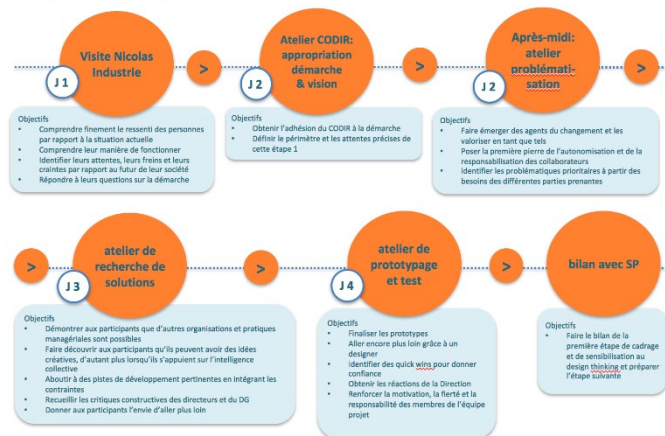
Visite Nicolas Industrie

J 1

>

Atelier CODIR: appropriation démarche & vision

J 2

>

Après-midi: atelier problématisation

J 2

Objectifs
- Comprendre finement le ressenti des personnes par rapport à la situation actuelle
- Comprendre leur manière de fonctionner
- Identifier leurs attentes, leurs freins et leurs craintes par rapport au futur de leur société
- Répondre à leurs questions sur la démarche

Objectifs
- Obtenir l'adhésion du CODIR à la démarche
- Définir le périmètre et les attentes précises de cette étape 1

Objectifs
- Faire émerger des agents du changement et les valoriser en tant que tels
- Poser la première pierre de l'autonomisation et de la responsabilisation des collaborateurs
- Identifier les problématiques prioritaires à partir des besoins des différentes parties prenantes

>

atelier de recherche de solutions

J 3

>

atelier de prototypage et test

J 4

>

bilan avec SP

Objectifs
- Démontrer aux participants que d'autres organisations et pratiques managériales sont possibles
- Faire découvrir aux participants qu'ils peuvent avoir des idées créatives, d'autant plus lorsqu'ils s'appuient sur l'intelligence collective
- Aboutir à des pistes de développement pertinentes en intégrant les contraintes
- Recueillir les critiques constructives des directeurs et du DG
- Donner aux participants l'envie d'aller plus loin

Objectifs
- Finaliser les prototypes
- Aller encore plus loin grâce à un designer
- Identifier des quick wins pour donner confiance
- Obtenir les réactions de la Direction
- Renforcer la motivation, la fierté et la responsabilité des membres de l'équipe projet

Objectifs
- Faire le bilan de la première étape de cadrage et de sensibilisation au design thinking et préparer l'étape suivante